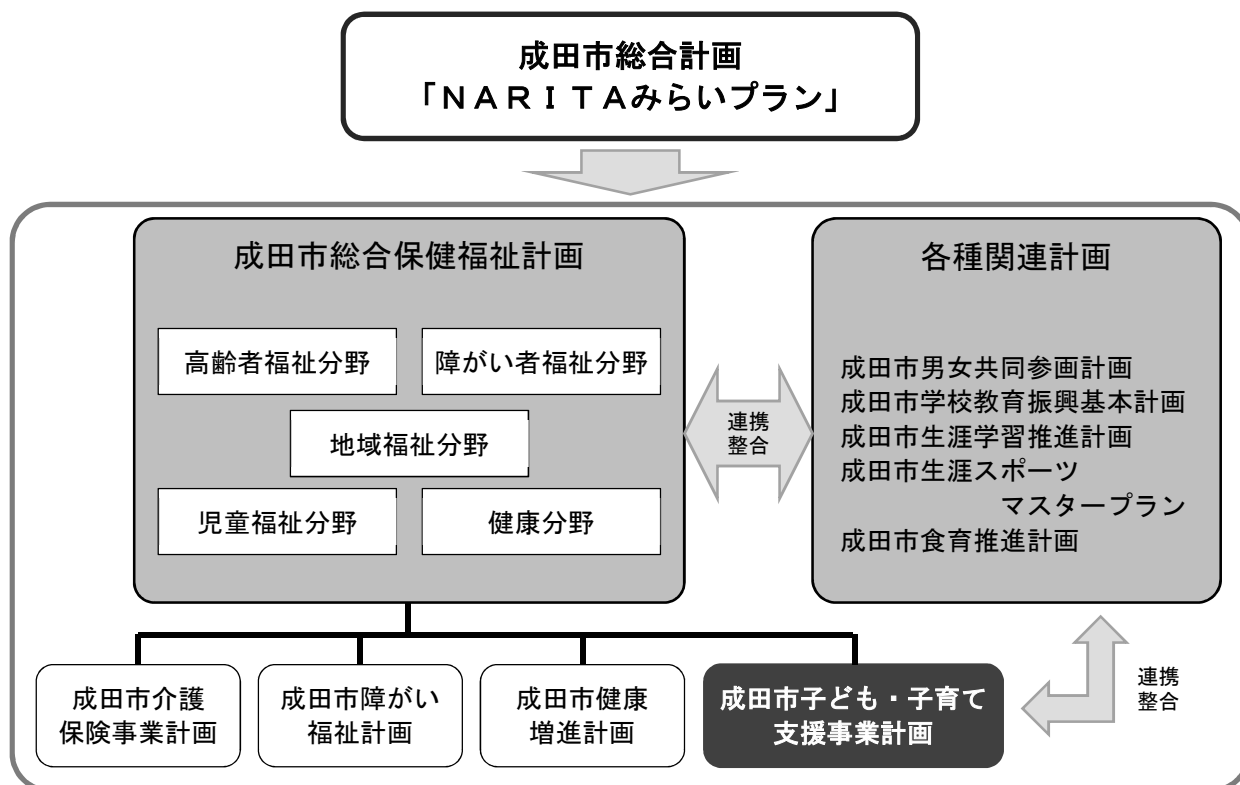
成田市総合計画
「NARITAみらいプラン」

成田市総合保健福祉計画

高齢者福祉分野

障がい者福祉分野

地域福祉分野

児童福祉分野

健康分野

連携
整合

各種関連計画

成田市男女共同参画計画
成田市学校教育振興基本計画
成田市生涯学習推進計画
成田市生涯スポーツ
マスタープラン
成田市食育推進計画

成田市介護
保険事業計画

成田市障がい
福祉計画

成田市健康
増進計画

成田市子ども・子育て
支援事業計画

連携
整合